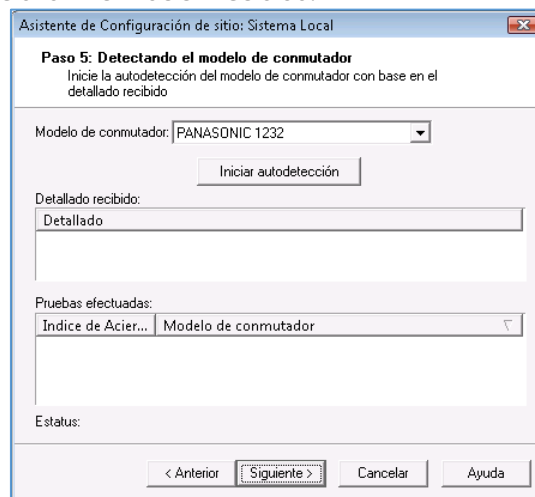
Asistente de Configuración de sitio: Sistema Local

Paso 5: Detectando el modelo de conmutador
Inicie la autodetección del modelo de conmutador con base en el detallado recibido

Modelo de conmutador: PANASONIC 1232

Iniciar autodetección

Detallado recibido:

| Detallado |
|---|

Pruebas efectuadas:

| Indice de Acier... | Modelo de conmutador |
|---|---|

Estatus:

< Anterior | Siguiente > | Cancelar | Ayuda